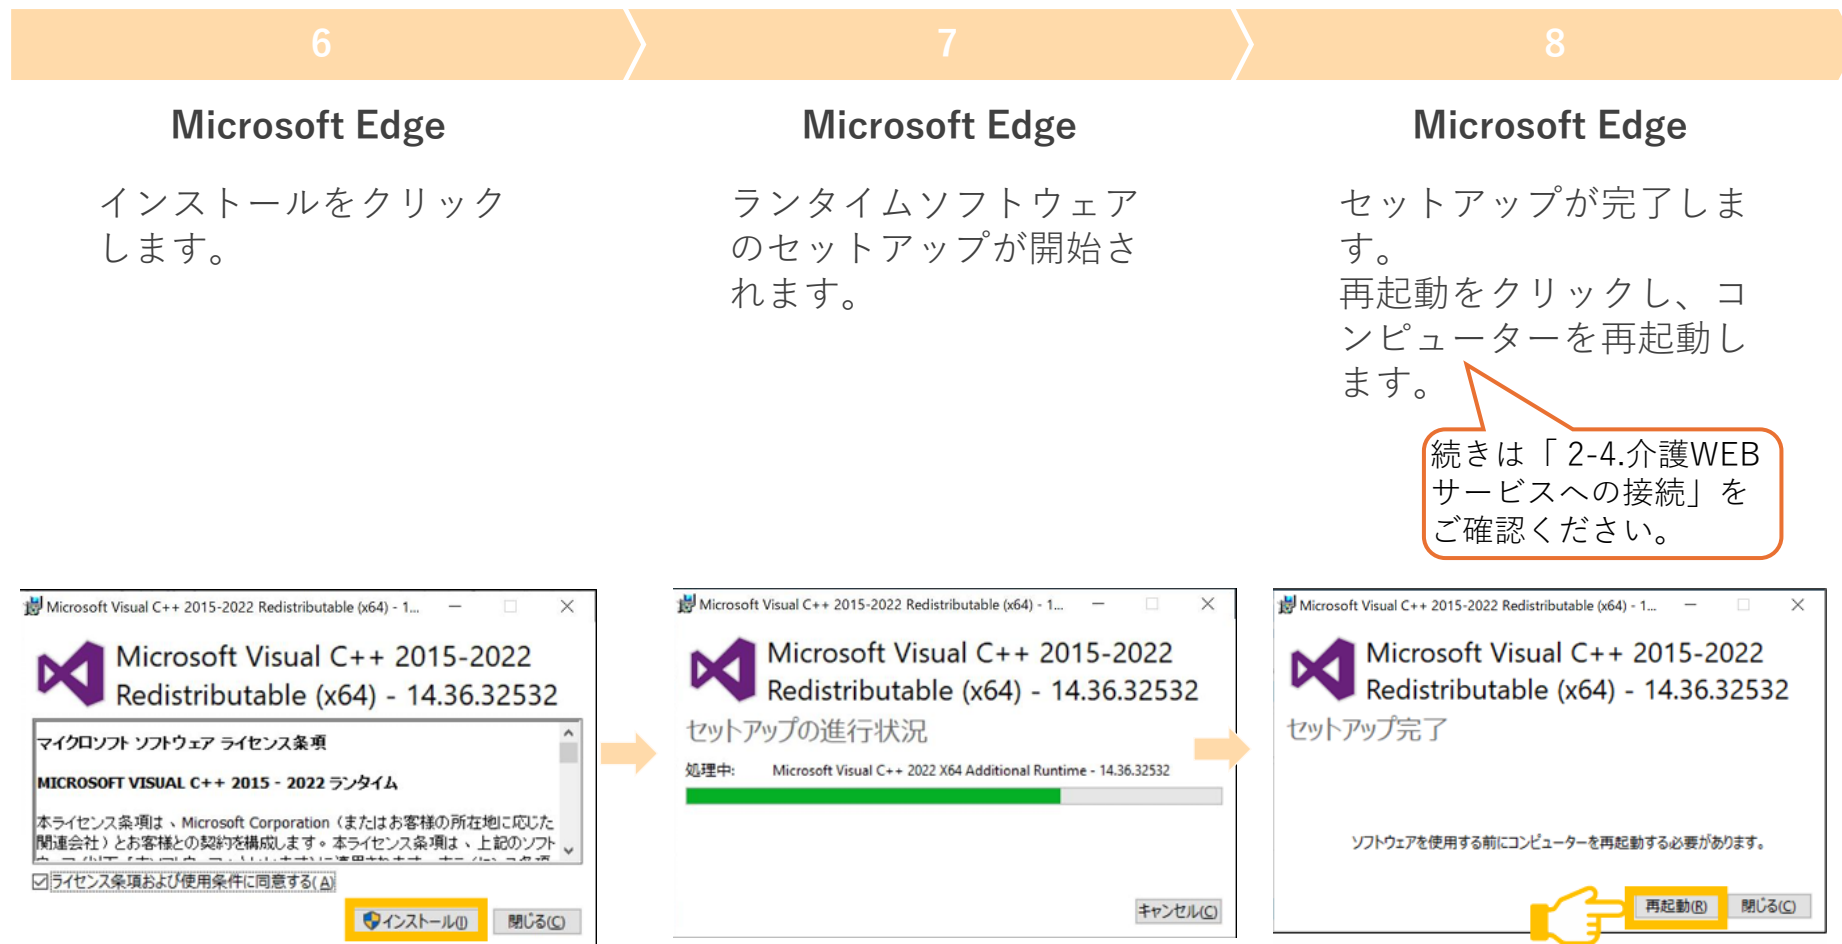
6

Microsoft Edge

インストールをクリックします。

Microsoft Visual C++ 2015-2022 Redistributable (x64) - 1...

Microsoft Visual C++ 2015-2022 Redistributable (x64) - 14.36.32532

マイクロソフト ソフトウェア ライセンス条項

MICROSOFT VISUAL C++ 2015 - 2022 ランタイム

本ライセンス条項は、Microsoft Corporation（またはお客様の所在地に応じた関連会社）とお客様との契約を構成します。本ライセンス条項は、上記のソフト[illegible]

ライセンス条項および使用条件に同意する(A)

インストール(I)

閉じる(C)

7

Microsoft Edge

ランタイムソフトウェアのセットアップが開始されます。

Microsoft Visual C++ 2015-2022 Redistributable (x64) - 1...

Microsoft Visual C++ 2015-2022 Redistributable (x64) - 14.36.32532

セットアップの進行状況

処理中: Microsoft Visual C++ 2022 X64 Additional Runtime - 14.36.32532

キャンセル(C)

8

Microsoft Edge

セットアップが完了します。
再起動をクリックし、コンピューターを再起動します。

続きは「2-4.介護WEBサービスへの接続」をご確認ください。

Microsoft Visual C++ 2015-2022 Redistributable (x64) - 1...

Microsoft Visual C++ 2015-2022 Redistributable (x64) - 14.36.32532

セットアップ完了

ソフトウェアを使用する前にコンピューターを再起動する必要があります。

再起動(R)

閉じる(C)